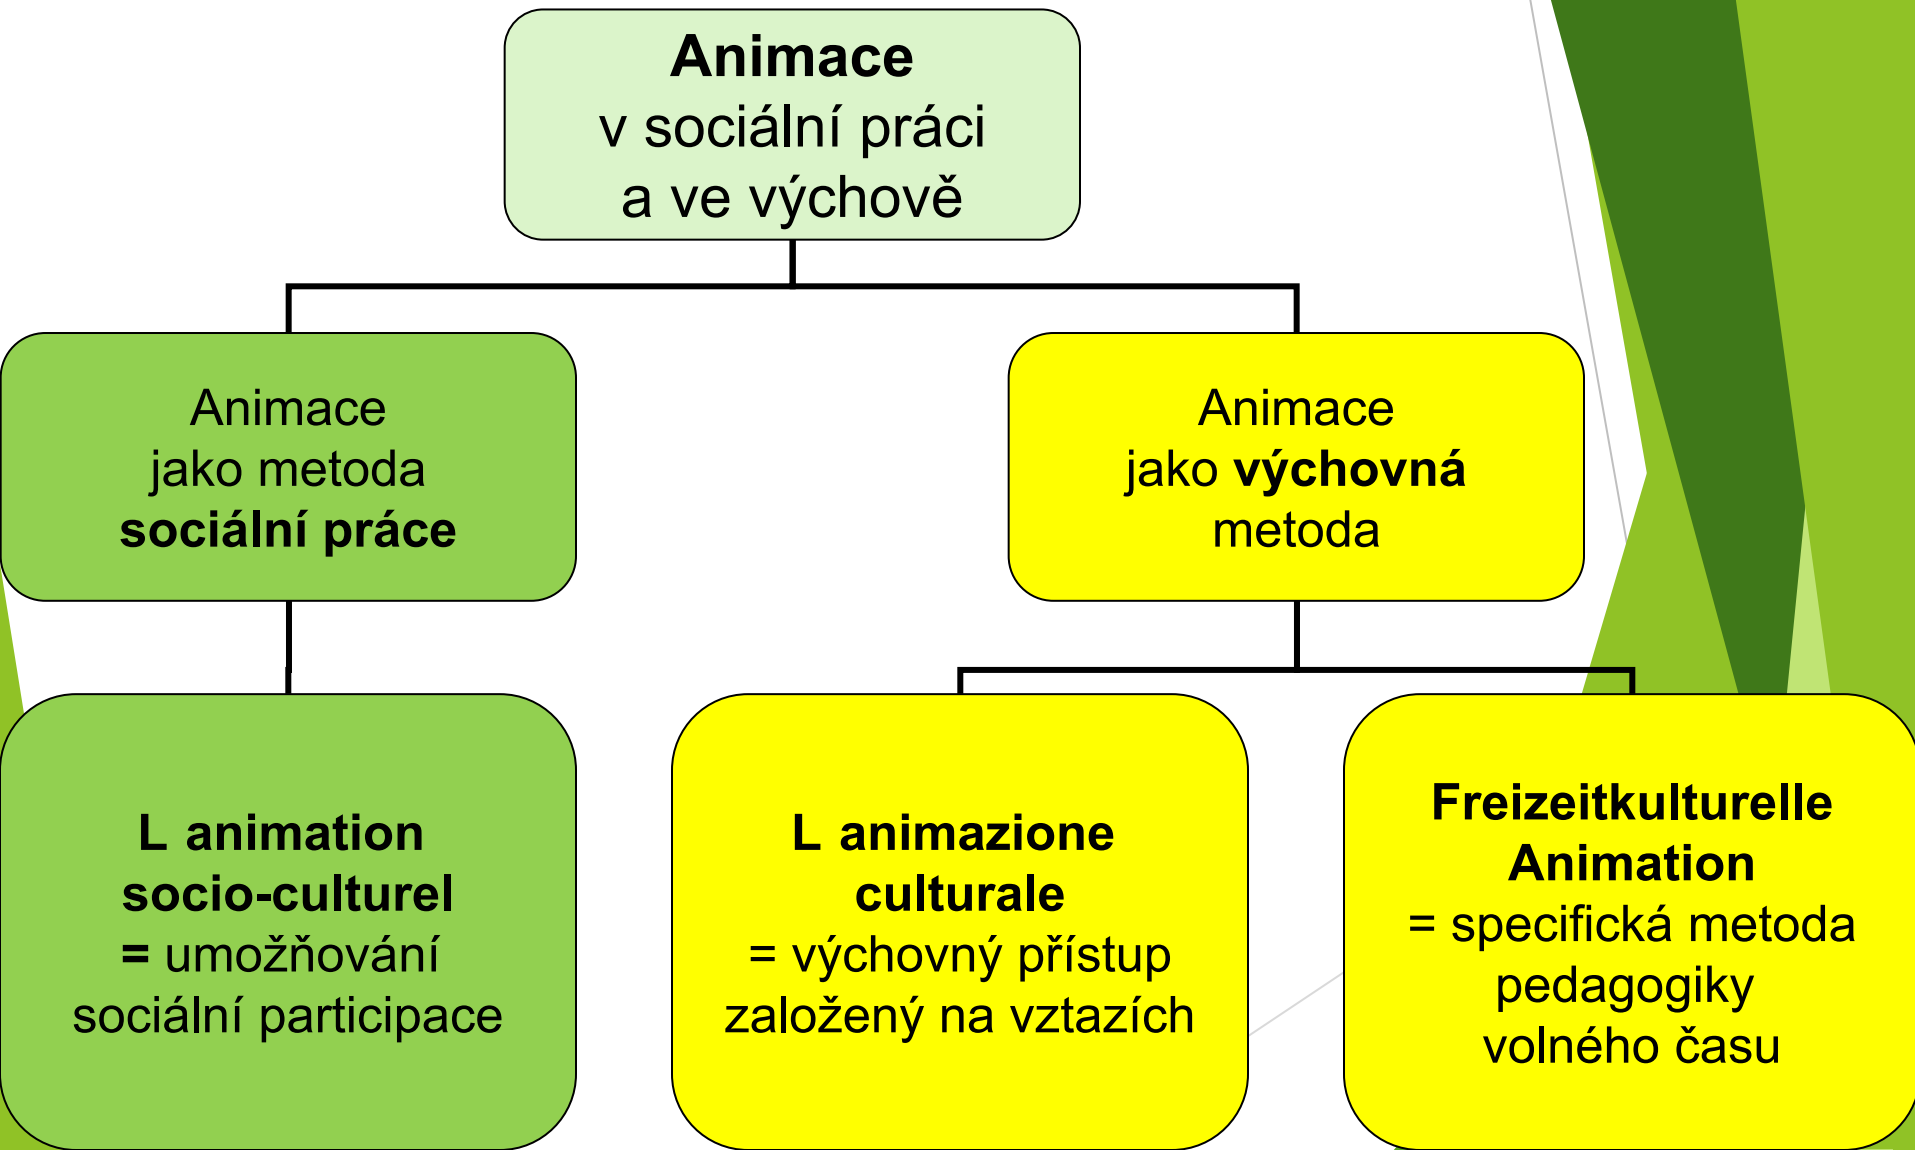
Animace
v sociální práci
a ve výchově

Animace
jako metoda
sociální práce

Animace
jako výchovná
metoda

L animation
socio-culturel
= umožňování
sociální participace

L animazione
culturale
= výchovný přístup
založený na vztazích

Freizeitkulturelle
Animation
= specifická metoda
pedagogiky
volného času